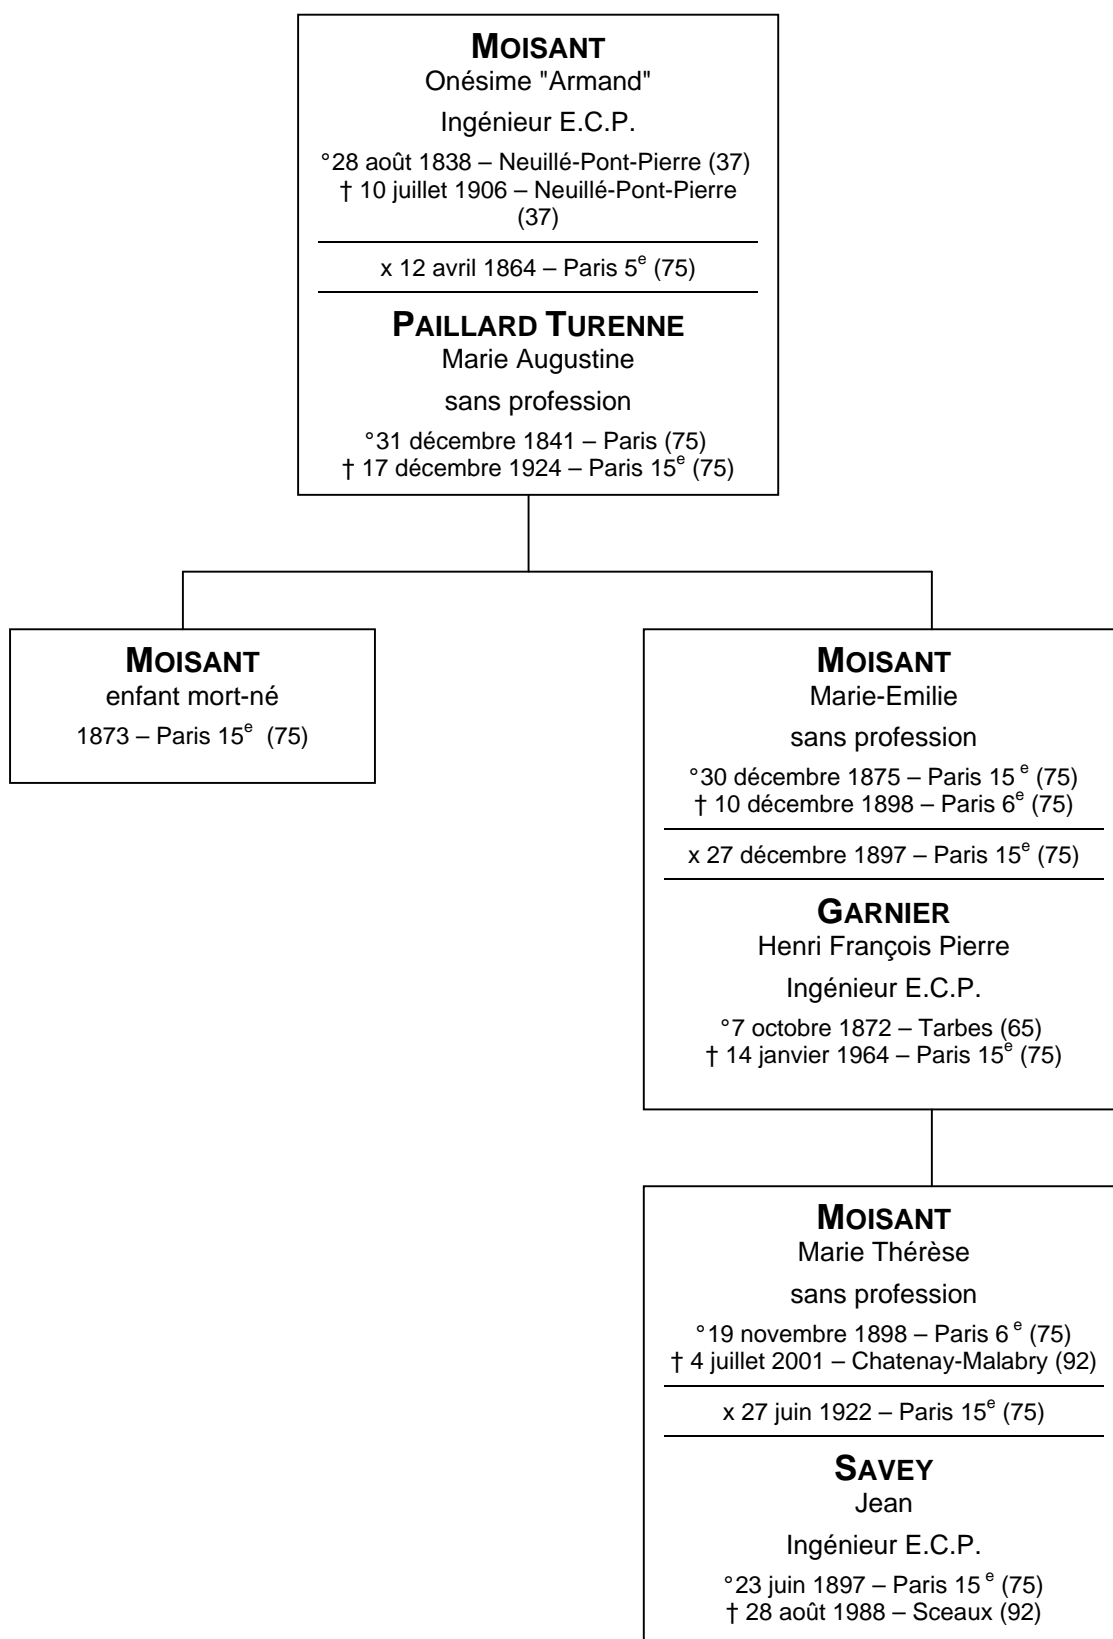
MOISANT
Onésime "Armand"
Ingénieur E.C.P.
°28 août 1838 – Neuillé-Pont-Pierre (37)
† 10 juillet 1906 – Neuillé-Pont-Pierre (37)

x 12 avril 1864 – Paris 5$^{e}$ (75)

PAILLARD TURENNE
Marie Augustine
sans profession
°31 décembre 1841 – Paris (75)
† 17 décembre 1924 – Paris 15$^{e}$ (75)

MOISANT
enfant mort-né
1873 – Paris 15$^{e}$ (75)

MOISANT
Marie-Emilie
sans profession
°30 décembre 1875 – Paris 15$^{e}$ (75)
† 10 décembre 1898 – Paris 6$^{e}$ (75)

x 27 décembre 1897 – Paris 15$^{e}$ (75)

GARNIER
Henri François Pierre
Ingénieur E.C.P.
°7 octobre 1872 – Tarbes (65)
† 14 janvier 1964 – Paris 15$^{e}$ (75)

MOISANT
Marie Thérèse
sans profession
°19 novembre 1898 – Paris 6$^{e}$ (75)
† 4 juillet 2001 – Chatenay-Malabry (92)

x 27 juin 1922 – Paris 15$^{e}$ (75)

SAVEY
Jean
Ingénieur E.C.P.
°23 juin 1897 – Paris 15$^{e}$ (75)
† 28 août 1988 – Sceaux (92)